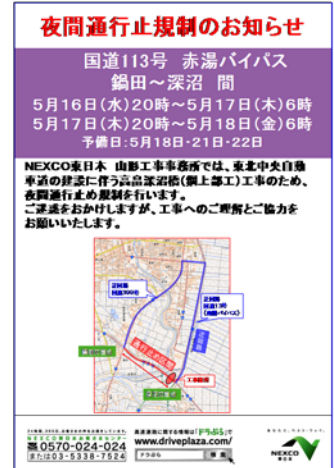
夜間通行止規制のお知らせ

国道113号 赤湯バイパス
鍋田～深沼 間

5月16日(水)20時～5月17日(木)6時
5月17日(木)20時～5月18日(金)6時
予備日：5月18日・21日・22日

NEXCO東日本 山形工事事務所では、東北中央自動車道の建設に伴う高畠深沼橋(鋼上部工)工事のため、夜間通行止め規制を行います。
ご迷惑をおかけしますが、工事へのご理解とご協力をお願いいたします。

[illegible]

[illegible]

通行止め区間

工事箇所

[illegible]
NEXCO東日本お客さまセンター
0570-024-024
または03-5338-7524

高速道路に関する情報は「ドラぷら」で
www.driveplaza.com
ドラぷら

NEXCO
東日本